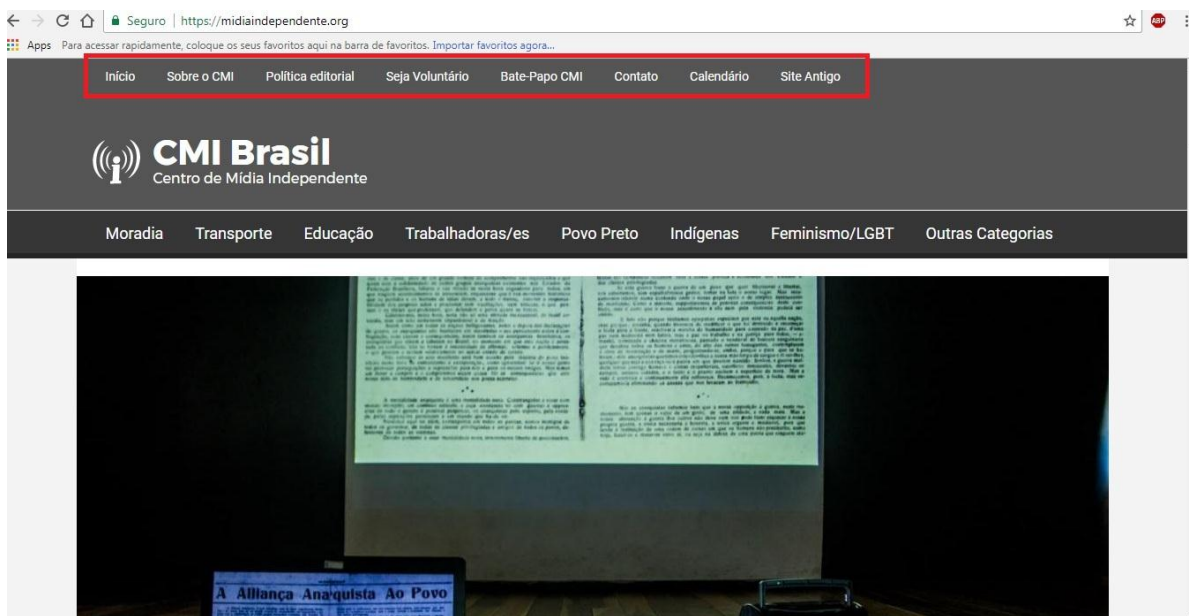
Seguro | https://midiaindependente.org

Apps Para acessar rapidamente, coloque os seus favoritos aqui na barra de favoritos. Importar favoritos agora...

Início Sobre o CMI Política editorial Seja Voluntário Bate-Papo CMI Contato Calendário Site Antigo

CMI Brasil
Centro de Mídia Independente

Moradia Transporte Educação Trabalhadoras/es Povo Preto Indígenas Feminismo/LGBT Outras Categorias

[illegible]

A Alliança Anarquista Ao Povo